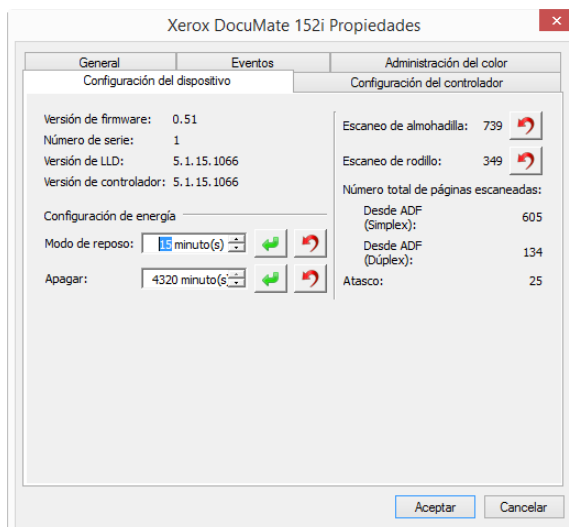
Xerox DocuMate 152i Propiedades

General | Eventos | Administración del color
Configuración del dispositivo | Configuración del controlador

Versión de firmware: 0.51
Número de serie: 1
Versión de LLD: 5.1.15.1066
Versión de controlador: 5.1.15.1066

Configuración de energía
Modo de reposo: 15 minuto(s)
Apagar: 4320 minuto(s)

Escaneo de almohadilla: 739
Escaneo de rodillo: 349
Número total de páginas escaneadas:
Desde ADF (Simplex): 605
Desde ADF (Dúplex): 134
Atasco: 25

Aceptar
Cancelar